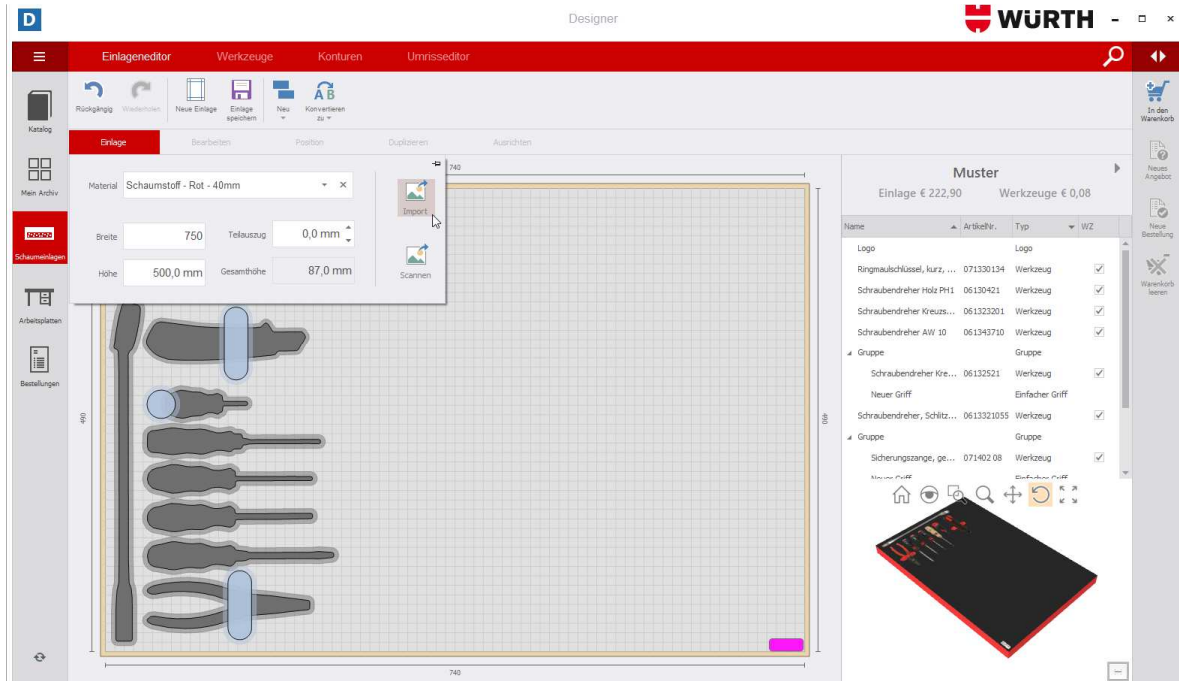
D Designer WÜRTH

Einlageneditor Werkzeuge Konturen Umrisseditor

Katalog

Mein Archiv

Schaumeinlagen

Arbeitsplatten

Bestellungen

Rückgängig Wiederholen Neue Einlage Einlage speichern Neu Konvertieren zu

Einlage Bearbeiten Position Duplizieren Ausrichten

Material Schaumstoff - Rot - 40mm

Breite 750 Teilauszug 0,0 mm

Höhe 500,0 mm Gesamthöhe 87,0 mm

Import

Scannen

740

490

490

740

Muster

Einlage € 222,90 Werkzeuge € 0,08

| Name | ArtikelNr. | Typ | WZ |
|---|---|---|---|
| Logo | | Logo | |
| Ringmaulschlüssel, kurz, ... | 071330134 | Werkzeug | ✓ |
| Schraubendreher Holz PH1 | 06130421 | Werkzeug | ✓ |
| Schraubendreher Kreuzs... | 061323201 | Werkzeug | ✓ |
| Schraubendreher AW 10 | 061343710 | Werkzeug | ✓ |
| Gruppe | | Gruppe | |
| Schraubendreher Kre... | 06132521 | Werkzeug | ✓ |
| Neuer Griff | | Einfacher Griff | |
| Schraubendreher, Schlitz... | 0613321055 | Werkzeug | ✓ |
| Gruppe | | Gruppe | |
| Sicherungszange, ge... | 071402 08 | Werkzeug | ✓ |
| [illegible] | | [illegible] | |

In den Warenkorb

Neues Angebot

Neue Bestellung

Warenkorb leeren